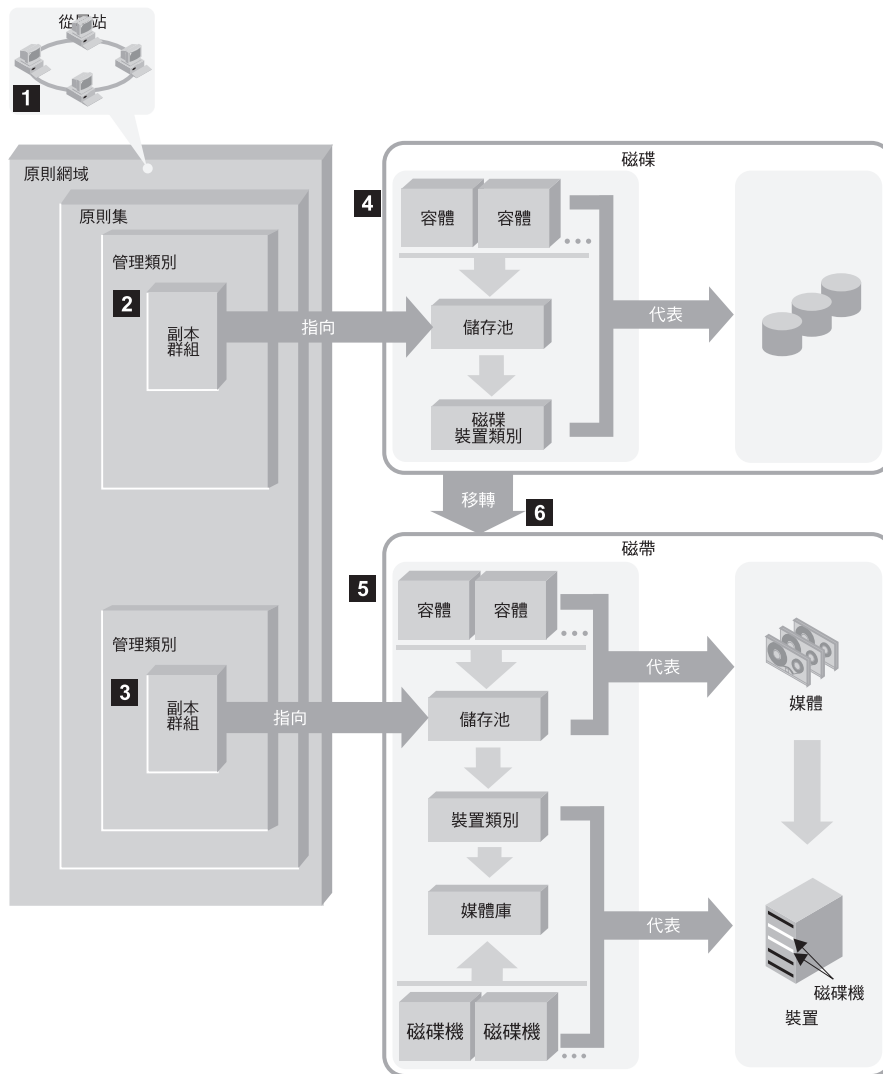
從屬站

1

原則網域

原則集

管理類別

2

副本群組

指向

磁碟

4

容體

容體

儲存池

磁碟裝置類別

代表

移轉

6

磁帶

5

容體

容體

代表

媒體

管理類別

3

副本群組

指向

儲存池

裝置類別

媒體庫

代表

磁碟機

磁碟機

磁碟機

裝置